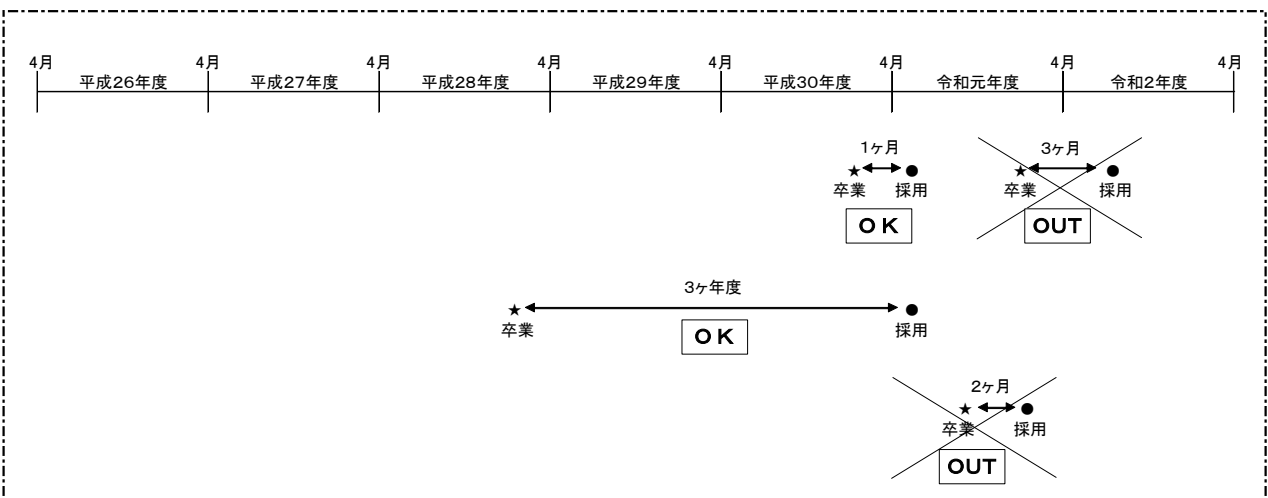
4月 平成26年度 4月 平成27年度 4月 平成28年度 4月 平成29年度 4月 平成30年度 4月 令和元年度 4月 令和2年度 4月

1ヶ月
★ 卒業 ● 採用
OK

3ヶ月
★ 卒業 ● 採用
OUT

3ヶ年度
★ 卒業 ● 採用
OK

2ヶ月
★ 卒業 ● 採用
OUT